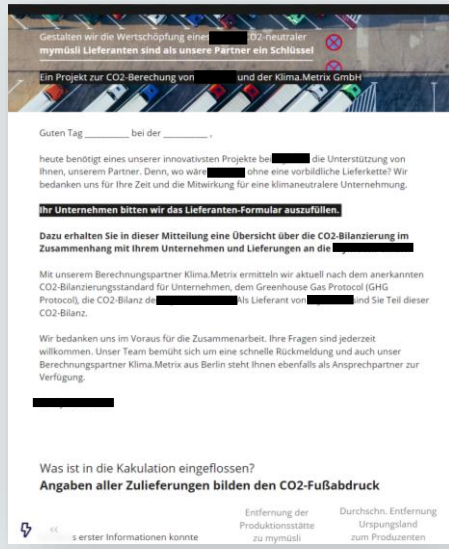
Gestalten wir die Wertschöpfung eines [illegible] O2-neutraler mymüsli Lieferanten sind als unsere Partner ein Schlüssel

Ein Projekt zur CO2-Berechung von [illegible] und der Klima.Metrix GmbH

Guten Tag __________ bei der __________ ,

heute benötigt eines unserer innovativsten Projekte bei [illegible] die Unterstützung von Ihnen, unserem Partner. Denn, wo wäre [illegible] ohne eine vorbildliche Lieferkette? Wir bedanken uns für Ihre Zeit und die Mitwirkung für eine klimaneutralere Unternehmung.

Ihr Unternehmen bitten wir das Lieferanten-Formular auszufüllen.

Dazu erhalten Sie in dieser Mitteilung eine Übersicht über die CO2-Bilanzierung im Zusammenhang mit Ihrem Unternehmen und Lieferungen an die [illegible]

Mit unserem Berechnungspartner Klima.Metrix ermitteln wir aktuell nach dem anerkannten CO2-Bilanzierungsstandard für Unternehmen, dem Greenhouse Gas Protocol (GHG Protocol), die CO2-Bilanz de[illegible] Als Lieferant von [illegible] sind Sie Teil dieser CO2-Bilanz.

Wir bedanken uns im Voraus für die Zusammenarbeit. Ihre Fragen sind jederzeit willkommen. Unser Team bemüht sich um eine schnelle Rückmeldung und auch unser Berechnungspartner Klima.Metrix aus Berlin steht Ihnen ebenfalls als Ansprechpartner zur Verfügung.

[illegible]

Was ist in die Kakulation eingeflossen?
Angaben aller Zulieferungen bilden den CO2-Fußabdruck

« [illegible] s erster Informationen konnte

Entfernung der Produktionsstätte zu mymüsli

Durchschn. Entfernung Urspungsland zum Produzenten